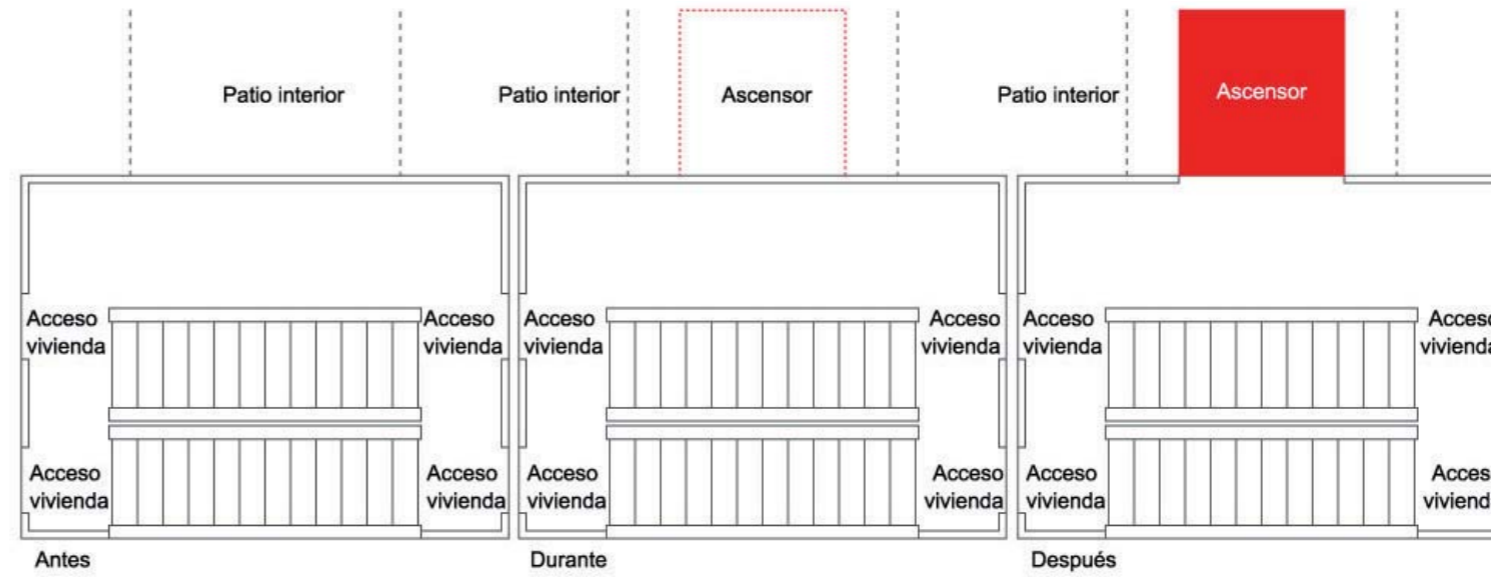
Patio interior

Acceso vivienda

Acceso vivienda

Acceso vivienda

Acceso vivienda

Antes

Patio interior

Ascensor

Acceso vivienda

Acceso vivienda

Acceso vivienda

Acceso vivienda

Durante

Patio interior

Ascensor

Acceso vivienda

Acceso vivienda

Acceso vivienda

Acces viviend

Después